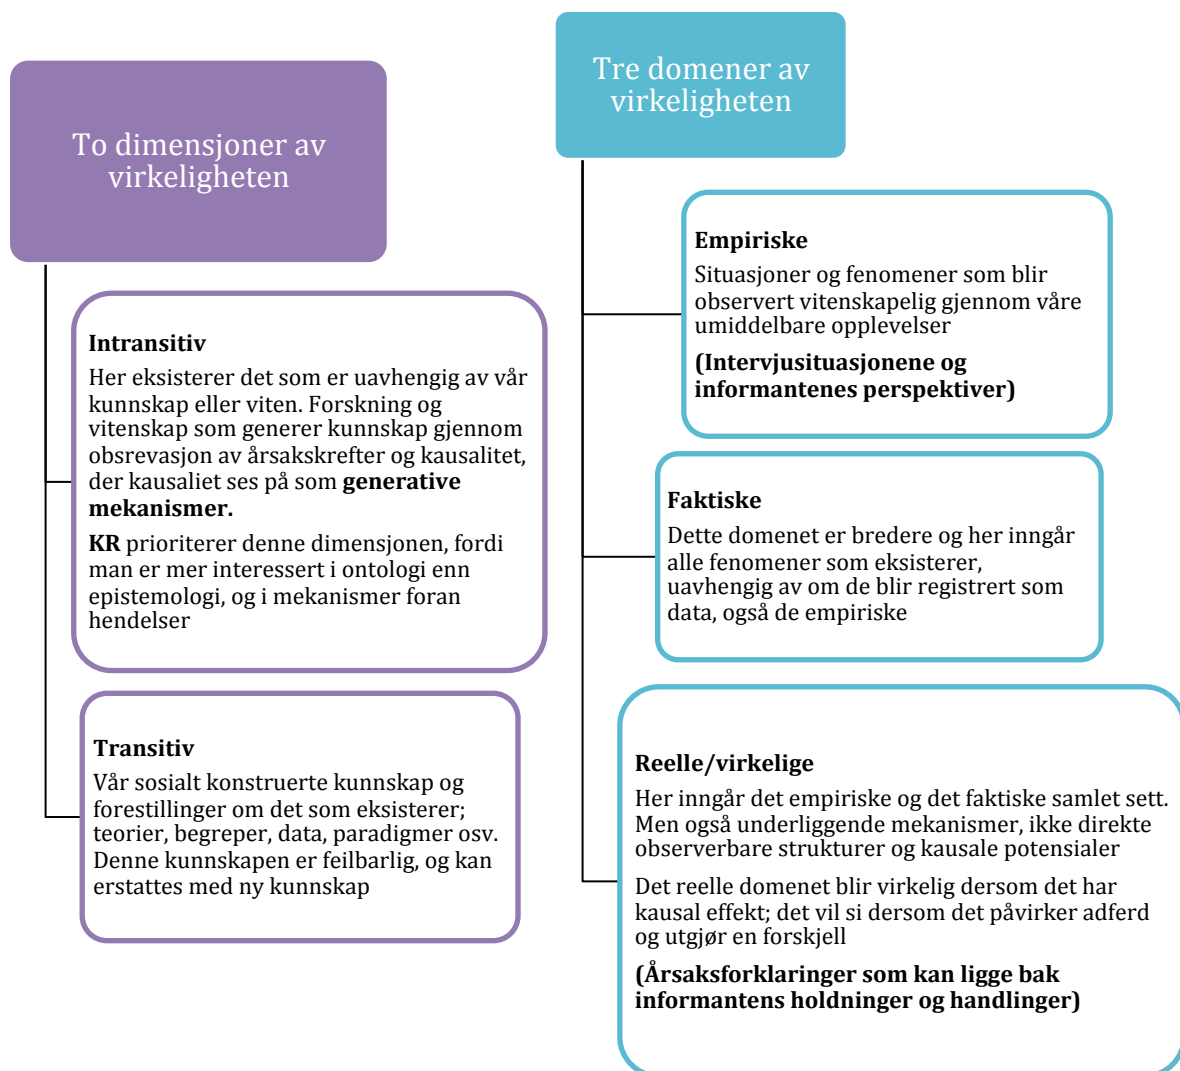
To dimensjoner av virkeligheten

Intransitiv

Her eksisterer det som er uavhengig av vår kunnskap eller viten. Forskning og vitenskap som generer kunnskap gjennom obsrevasjon av årsakskrefter og kausalitet, der kausaliet ses på som **generative mekanismer.**

**KR** prioriterer denne dimensjonen, fordi man er mer interessert i ontologi enn epistemologi, og i mekanismer foran hendelser

Transitiv

Vår sosialt konstruerte kunnskap og forestillinger om det som eksisterer; teorier, begreper, data, paradigmer osv. Denne kunnskapen er feilbarlig, og kan erstattes med ny kunnskap

Tre domener av virkeligheten

Empiriske

Situasjoner og fenomener som blir observert vitenskapelig gjennom våre umiddelbare opplevelser

(Intervjusituasjonene og informantenes perspektiver)

Faktiske

Dette domenet er bredere og her inngår alle fenomener som eksisterer, uavhengig av om de blir registrert som data, også de empiriske

Reelle/virkelige

Her inngår det empiriske og det faktiske samlet sett. Men også underliggende mekanismer, ikke direkte observerbare strukturer og kausale potensialer

Det reelle domenet blir virkelig dersom det har kausal effekt; det vil si dersom det påvirker adferd og utgjør en forskjell

(Årsaksforklaringer som kan ligge bak informantens holdninger og handlinger)